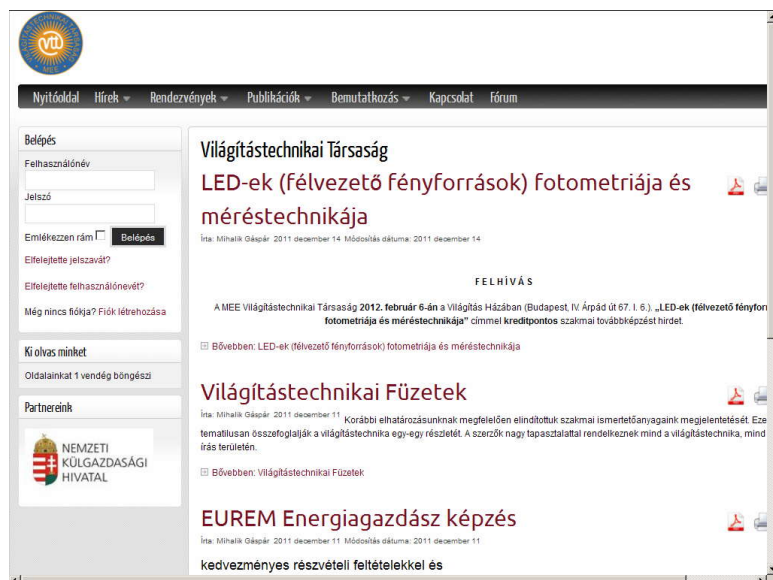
vtt
MEE

Nyitóoldal Hírek Rendezvények Publikációk Bemutatkozás Kapcsolat Fórum

Belépés
Felhasználónév
Jelszó
Emlékezzen rám Belépés
Elfelejtette jelszavát?
Elfelejtette felhasználónevét?
Még nincs fiókja? Fiók létrehozása

Ki olvas minket
Oldalainkat 1 vendég böngészi

Partnereink
NEMZETI KÜLGAZDASÁGI HIVATAL

Világítástechnikai Társaság

LED-ek (félvezető fényforrások) fotometriája és méréstechnikája

Írta: Mihalik Gáspár 2011 december 14 Módosítás dátuma: 2011 december 14

FELHÍVÁS

A MEE Világítástechnikai Társaság 2012. február 6-án a Világítás Házában (Budapest, IV. Árpád út 67. I. 6.), „LED-ek (félvezető fényfor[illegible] fotometriája és méréstechnikája" címmel kreditpontos szakmai továbbképzést hirdet.

Bővebben: LED-ek (félvezető fényforrások) fotometriája és méréstechnikája

Világítástechnikai Füzetek

Írta: Mihalik Gáspár 2011 december 11 Korábbi elhatározásunknak megfelelően elindítottuk szakmai ismertetőanyagaink megjelentetését. Eze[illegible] tematikusan összefoglalják a világítástechnika egy-egy részletét. A szerzők nagy tapasztalattal rendelkeznek mind a világítástechnika, mind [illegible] írás területén.

Bővebben: Világítástechnikai Füzetek

EUREM Energiagazdász képzés

Írta: Mihalik Gáspár 2011 december 11 Módosítás dátuma: 2011 december 11

kedvezményes részvételi feltételekkel és